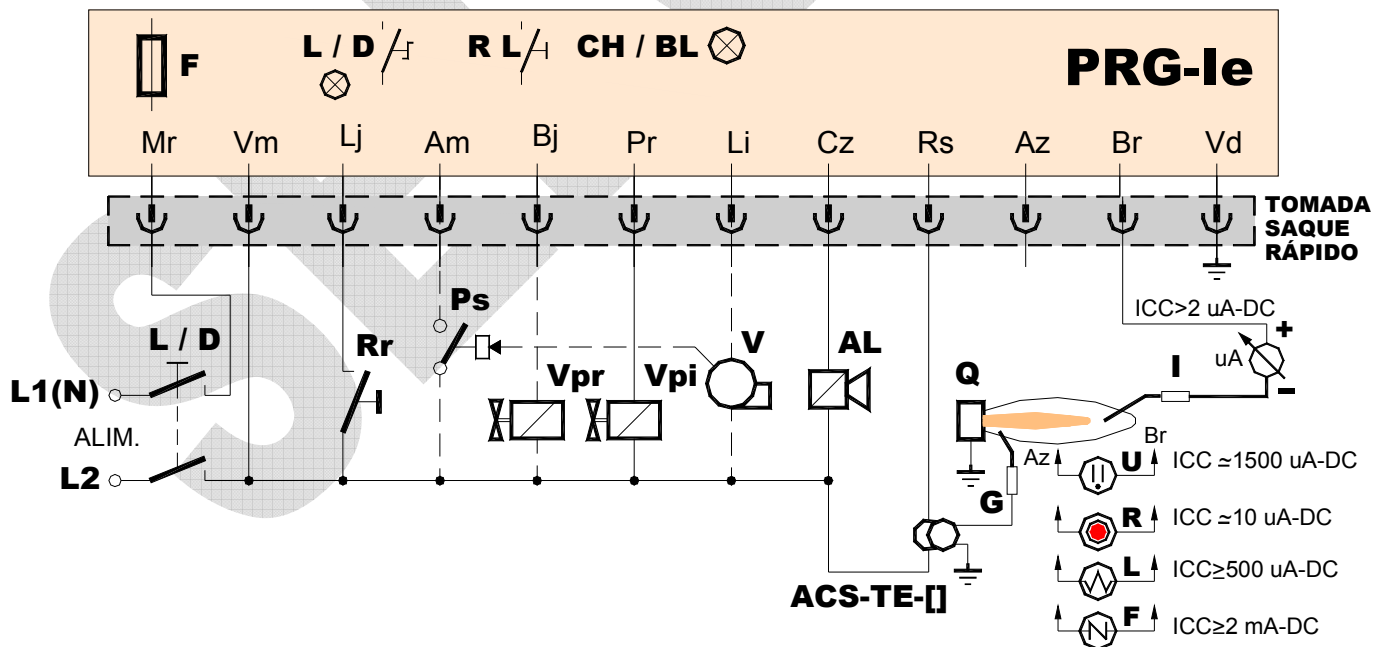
F L / D R L CH / BL PRG-Ie

Mr Vm Lj Am Bj Pr Li Cz Rs Az Br Vd

TOMADA SAQUE RÁPIDO

ICC>2 uA-DC

+ uA −

I

Ps

L / D

Rr

V

AL

Vpr Vpi

Q

L1(N)

ALIM.

L2

Br

Az

U ICC ≃1500 uA-DC

G

R ICC ≃10 uA-DC

L ICC≥500 uA-DC

ACS-TE-[]

F ICC≥2 mA-DC